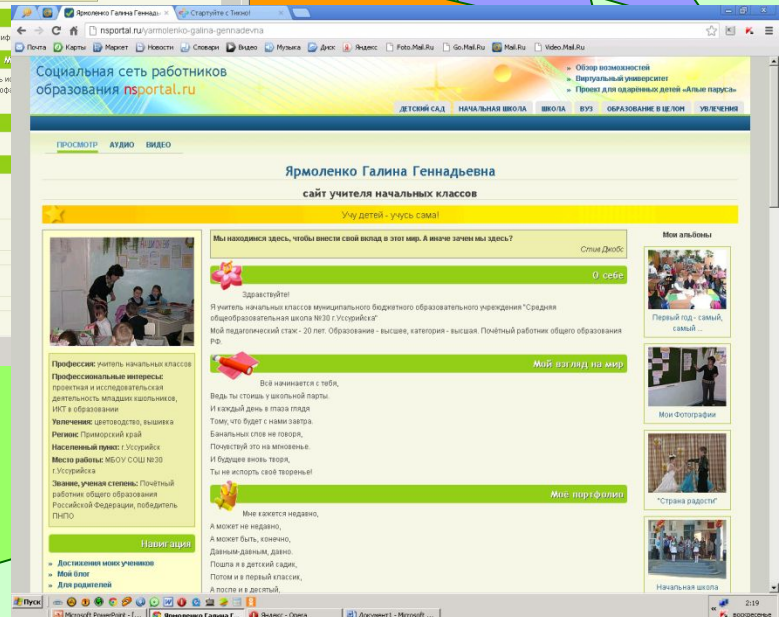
Ярмоленко Галина Геннадь ×   Стартуйте с Тикно! ×

nsportal.ru/yarmolenko-galina-gennadevna

Почта  Карты  Маркет  Новости  Словари  Видео  Музыка  Диск  Яндекс  Foto.Mail.Ru  Go.Mail.Ru  Mail.Ru  Video.Mail.Ru

Социальная сеть работников образования nsportal.ru

» Обзор возможностей
» Виртуальный университет
» Проект для одарённых детей «Алые паруса»

ДЕТСКИЙ САД | НАЧАЛЬНАЯ ШКОЛА | ШКОЛА | ВУЗ | ОБРАЗОВАНИЕ В ЦЕЛОМ | УВЛЕЧЕНИЯ

ПРОСМОТР  АУДИО  ВИДЕО

Ярмоленко Галина Геннадьевна

сайт учителя начальных классов

Учу детей - учусь сама!

Профессия: учитель начальных классов
Профессиональные интересы: проектная и исследовательская деятельность младших школьников, ИКТ в образовании
Увлечения: цветоводство, вышивка
Регион: Приморский край
Населенный пункт: г.Уссурийск
Место работы: МБОУ СОШ №30 г.Уссурийска
Звание, ученая степень: Почётный работник общего образования Российской Федерации, победитель ПНПО

Навигация

» Достижения моих учеников
» Мой блог
» Для родителей

Мы находимся здесь, чтобы внести свой вклад в этот мир. А иначе зачем мы здесь?
Стив Джобс

О себе

Здравствуйте!
Я учитель начальных классов муниципального бюджетного образовательного учреждения "Средняя общеобразовательная школа №30 г.Уссурийска"
Мой педагогический стаж - 20 лет. Образование - высшее, категория - высшая. Почётный работник общего образования РФ.

Мой взгляд на мир

Всё начинается с тебя,
Ведь ты стоишь у школьной парты.
И каждый день в глаза глядя
Тому, что будет с нами завтра.
Банальных слов не говоря,
Почувствуй это на мгновенье.
И будущее вновь творя,
Ты не испорть своё творенье!

Моё портфолио

Мне кажется недавно,
А может не недавно,
А может быть, конечно,
Давным-давным, давно.
Пошла я в детский садик,
Потом и в первый классик,
А после и в десятый,

Мои альбомы

Первый год - самый, самый ...

Мои Фотографии

"Страна радости"

Начальная школа

Пуск  Microsoft PowerPoint - [...  Ярмоленко Галина Г...  Яндекс - Opera  Документ1 - Microsoft ...  2:19 воскресенье